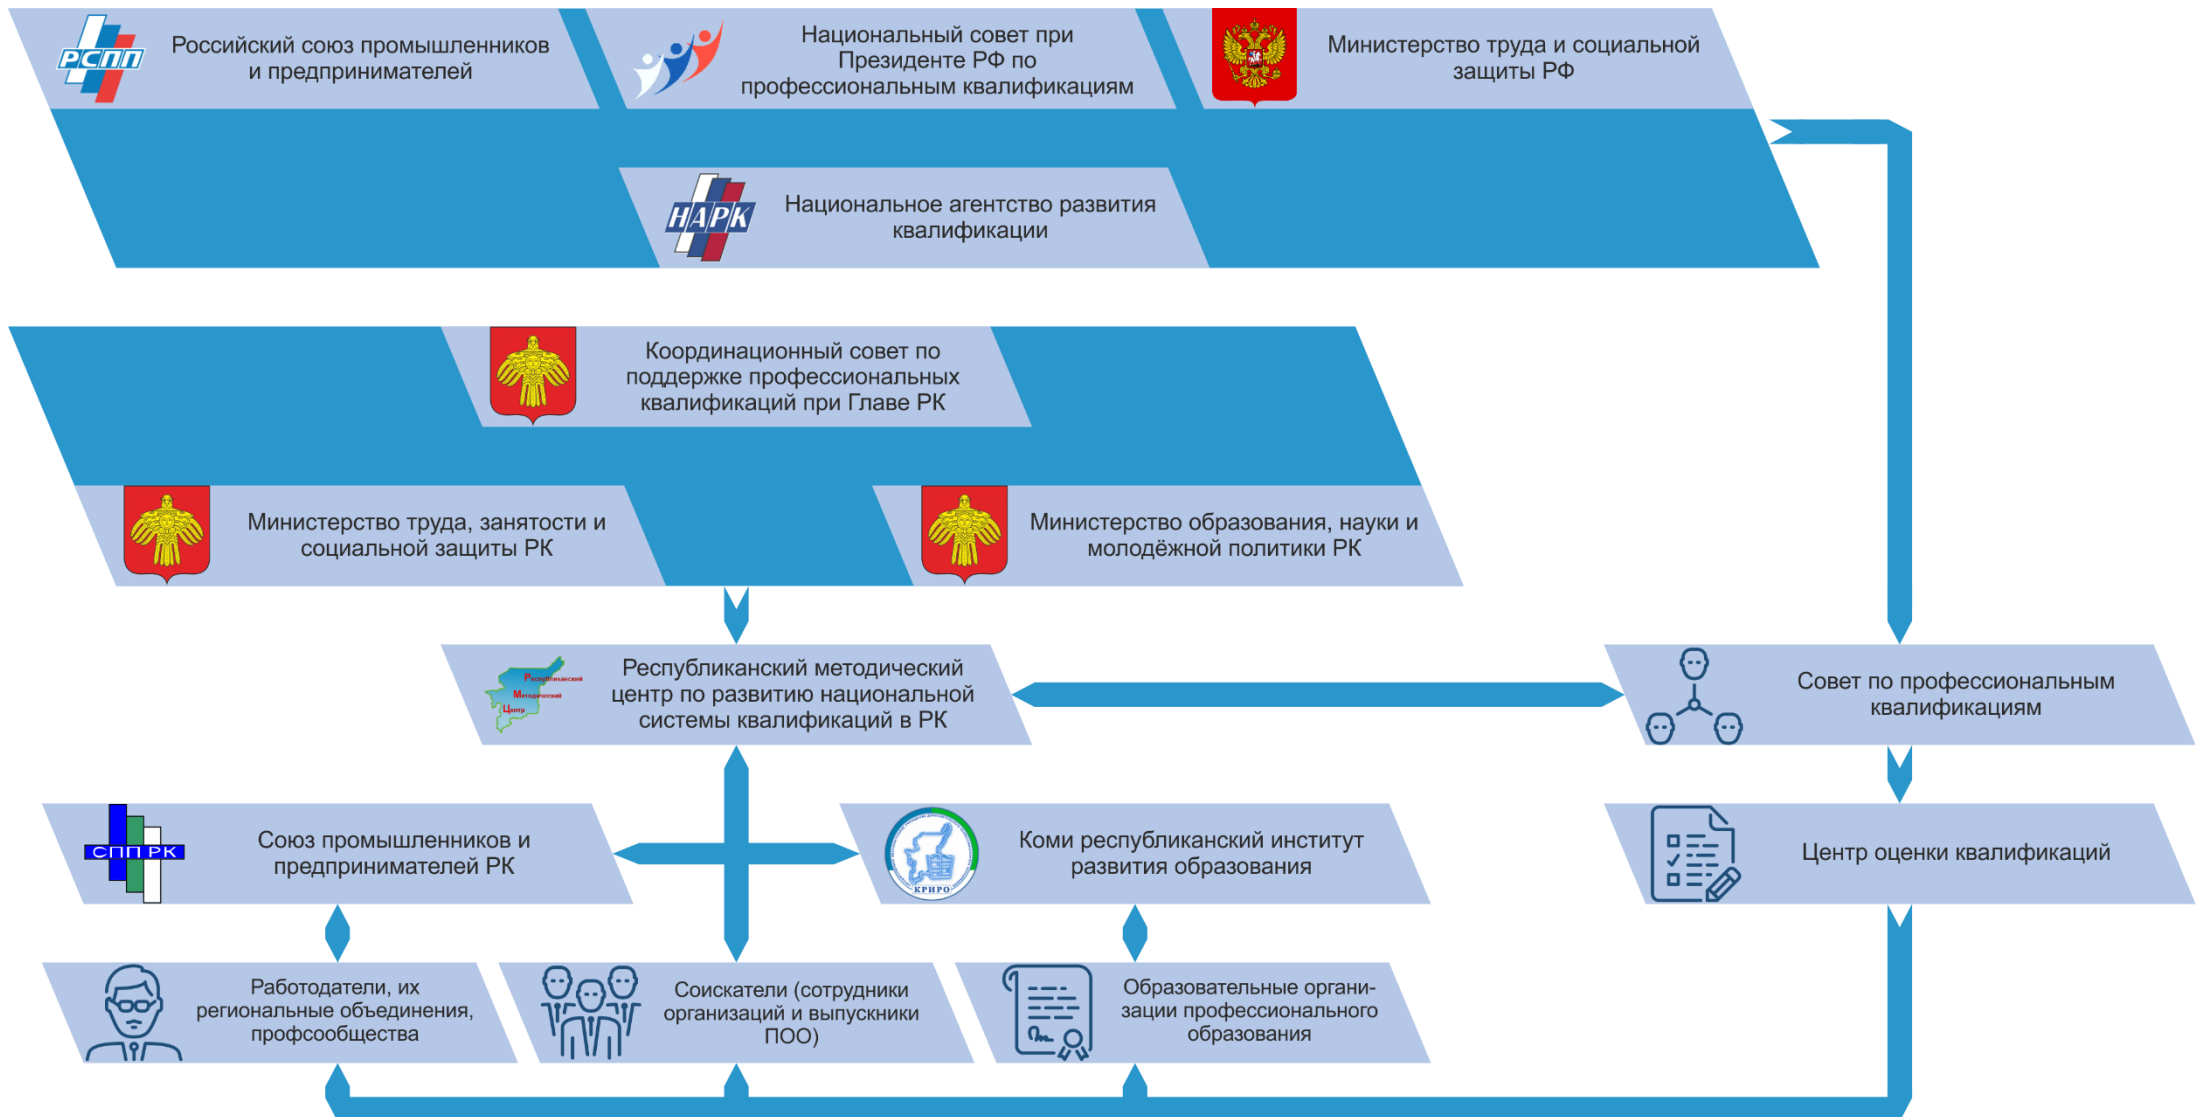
РСПП

Российский союз промышленников и предпринимателей

Национальный совет при Президенте РФ по профессиональным квалификациям

Министерство труда и социальной защиты РФ

НАРК

Национальное агентство развития квалификации

Координационный совет по поддержке профессиональных квалификаций при Главе РК

Министерство труда, занятости и социальной защиты РК

Министерство образования, науки и молодёжной политики РК

Республиканский Методический Центр

Республиканский методический центр по развитию национальной системы квалификаций в РК

Совет по профессиональным квалификациям

СПП РК

Союз промышленников и предпринимателей РК

КРИРО

Коми республиканский институт развития образования

Центр оценки квалификаций

Работодатели, их региональные объединения, профсообщества

Соискатели (сотрудники организаций и выпускники ПОО)

Образовательные организации профессионального образования